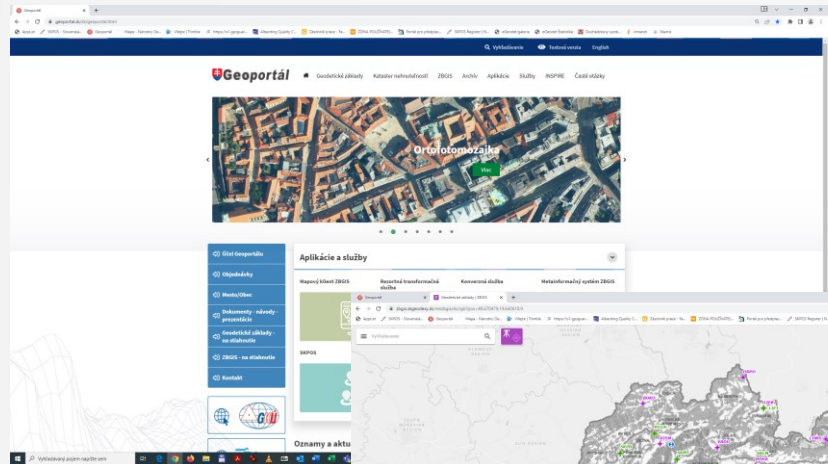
Geoportál

geoportal.sk/sk/geoportal.html

Vyhľadávanie Textová verzia English

Geoportál

Geodetické základy Kataster nehnuteľností ZBGIS Archív Aplikácie Služby INSPIRE Časté otázky

Ortofotomozaika

Viac

Účel Geoportálu

Objednávky

Mesto/Obec

Dokumenty - návody - prezentácie

Geodetické základy - na stiahnutie

ZBGIS - na stiahnutie

Kontakt

Aplikácie a služby

Mapový klient ZBGIS

Rezortná transformačná služba

Konverzná služba

Metainformačný systém ZBGIS

SKPOS

Oznamy a aktu

Geoportál

Geodetické základy | ZBGIS

zbgis.skgeodesy.sk

Vyhľadávanie

Vyhľadávaný pojem napíšte sem